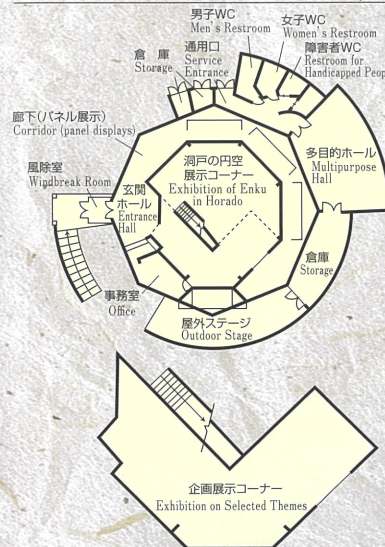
男子WC
Men's Restroom

女子WC
Women's Restroom

障害者WC
Restroom for Handicapped Peop

倉庫
Storage

通用口
Service Entrance

廊下(パネル展示)
Corridor (panel displays)

多目的ホール
Multipurpose Hall

洞戸の円空展示コーナー
Exhibition of Enku in Horado

風除室
Windbreak Room

玄関ホール
Entrance Hall

倉庫
Storage

事務室
Office

屋外ステージ
Outdoor Stage

企画展示コーナー
Exhibition on Selected Themes